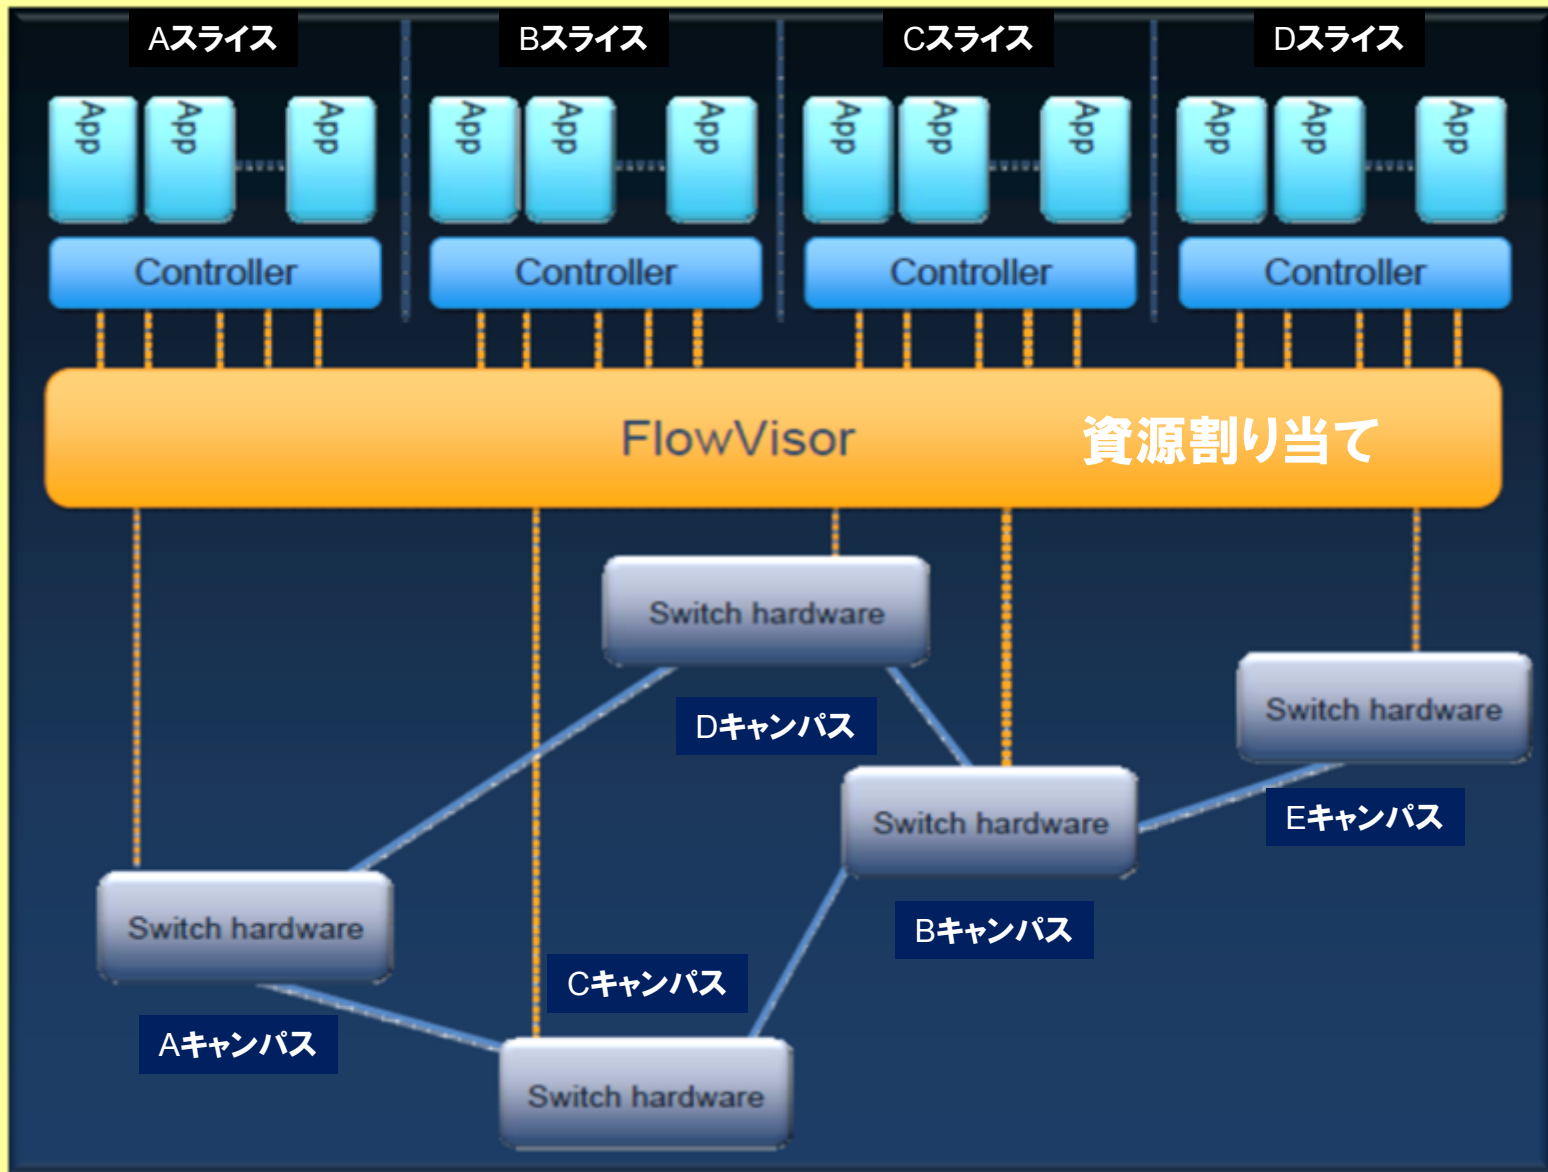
Aスライス

App App App

Controller

Bスライス

App App App

Controller

Cスライス

App App App

Controller

Dスライス

App App App

Controller

FlowVisor

資源割り当て

Switch hardware

Dキャンパス

Switch hardware

Switch hardware

Eキャンパス

Bキャンパス

Switch hardware

Cキャンパス

Aキャンパス

Switch hardware